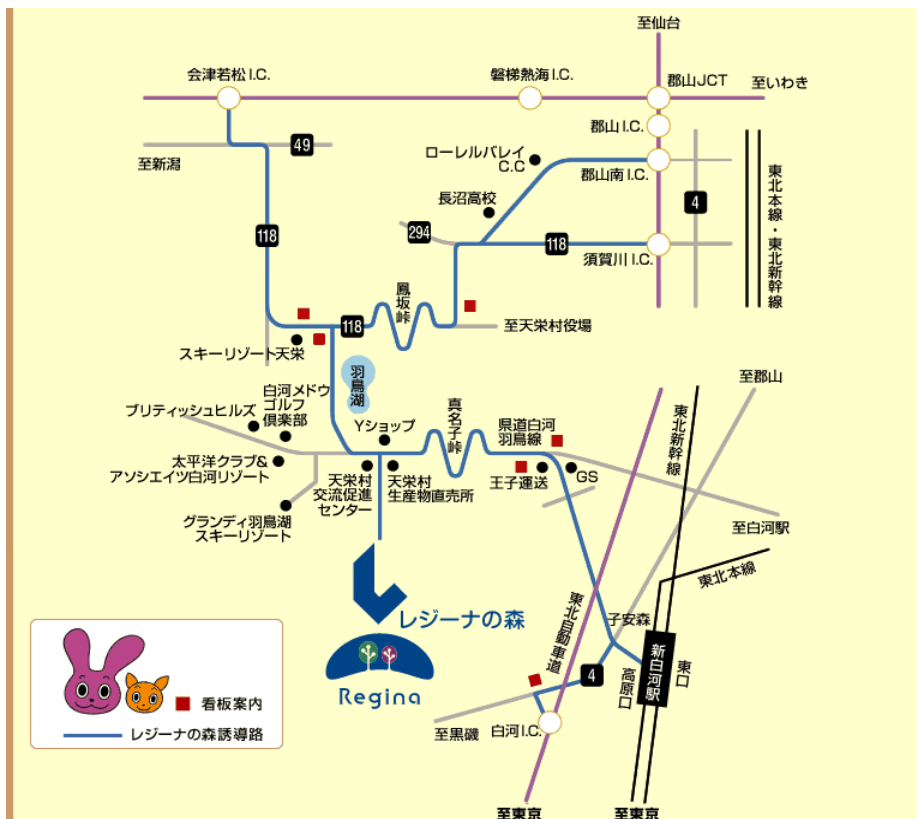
至仙台
会津若松 I.C.
磐梯熱海 I.C.
郡山JCT
至いわき
郡山 I.C.
49
至新潟
ローレルバレイ C.C
郡山南 I.C.
長沼高校
4
東北本線・東北新幹線
118
294
118
須賀川 I.C.
鳳坂峠
118
至天栄村役場
スキーリゾート天栄
羽鳥湖
至郡山
白河メドウゴルフ倶楽部
ブリティッシュヒルズ
Yショップ
真名子峠
県道白河羽鳥線
東北新幹線
太平洋クラブ&アソシエイツ白河リゾート
天栄村交流促進センター
天栄村生産物直売所
王子運送
GS
グランディ羽鳥湖スキーリゾート
至白河駅
東北本線
レジーナの森
子安森
東北自動車道
新白河駅
東口
高原口
Regina
4
看板案内
レジーナの森誘導路
至黒磯
白河 I.C.
至東京
至東京